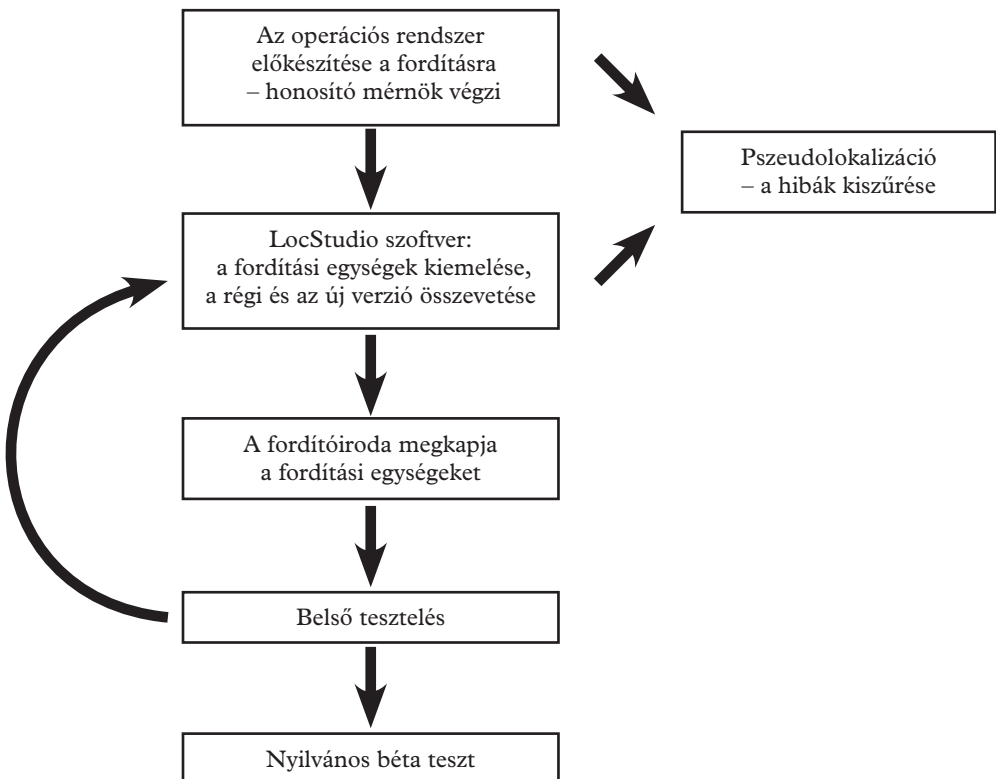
Az operációs rendszer előkészítése a fordításra – honosító mérnök végzi

Pszeudolokalizáció – a hibák kiszűrése

LocStudio szoftver: a fordítási egységek kiemelése, a régi és az új verzió összevetése

A fordítóiroda megkapja a fordítási egységeket

Belső tesztelés

Nyilvános béta teszt